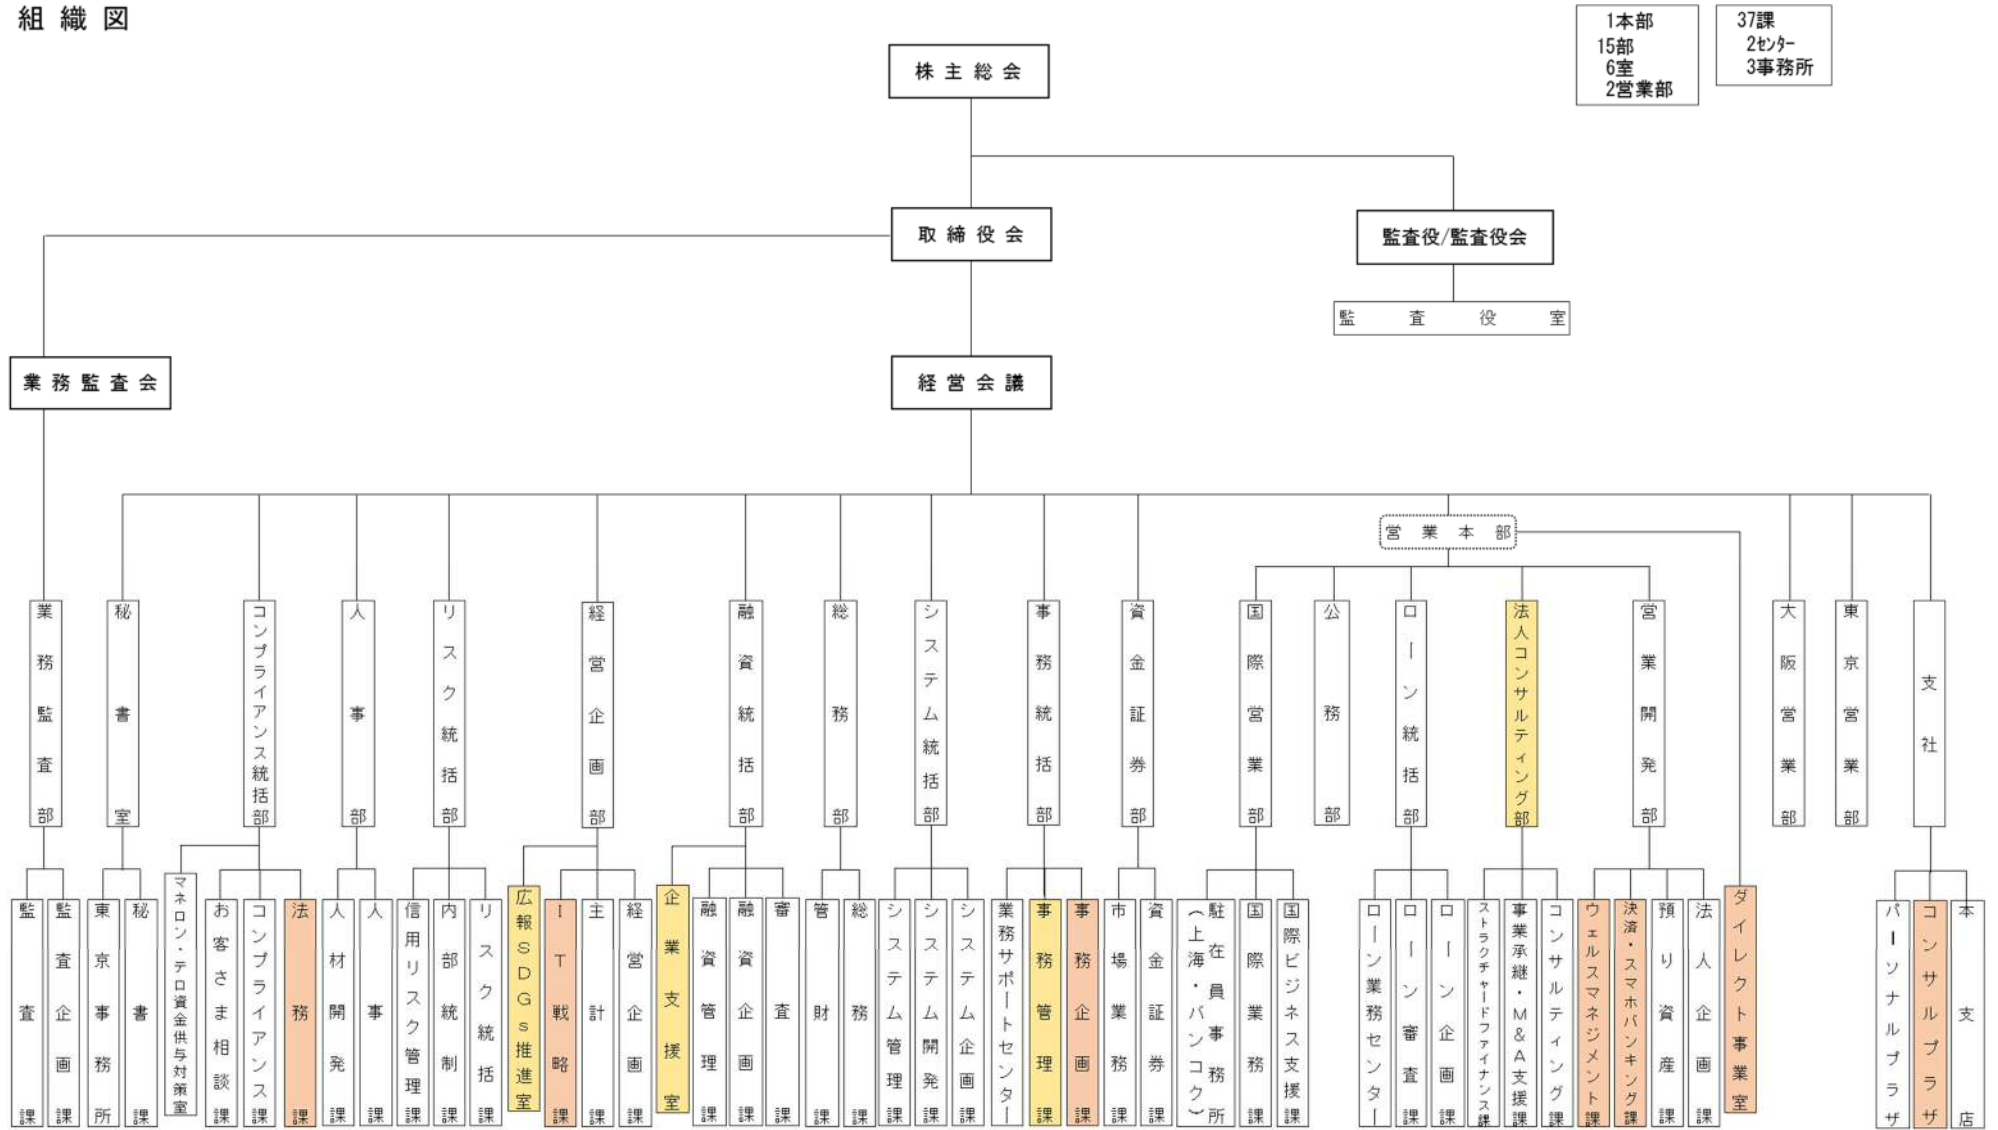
組織図

1本部
15部
6室
2営業部

37課
2センター
3事務所

株主総会

取締役会

監査役/監査役会

監査役室

業務監査会

経営会議

営業本部

業務監査部
秘書室
コンプライアンス統括部
人事部
リスク統括部
経営企画部
融資統括部
総務部
システム統括部
事務統括部
資金証券部
国際営業部
公務部
ローン統括部
法人コンサルティング部
営業開発部
ダイレクト事業室
大阪営業部
東京営業部
支社

監査課
監査企画課
東京事務所
秘書課
マネロン・テロ資金供与対策室
お客さま相談課
コンプライアンス課
法務課
人材開発課
人事課
信用リスク管理課
内部統制課
リスク統括課
広報SDGs推進室
IT戦略課
主計課
経営企画課
企業支援室
融資管理課
融資企画課
審査課
管財課
総務課
システム管理課
システム開発課
システム企画課
業務サポートセンター
事務管理課
事務企画課
市場業務課
資金証券課
駐在員事務所（上海・バンコク）
国際業務課
国際ビジネス支援課
ローン業務センター
ローン審査課
ローン企画課
ストラクチャードファイナンス課
事業承継・M&A支援課
コンサルティング課
ウェルスマネジメント課
決済・スマホバンキング課
預り資産課
法人企画課
パーソナルプラザ
コンサルプラザ
本支店